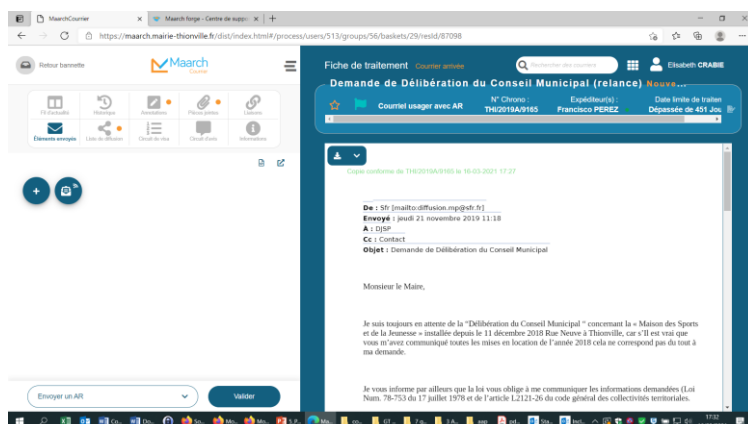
MaarchCourrier
Maarch forge - Centre de suppo
https://maarch.mairie-thionville.fr/dist/index.html#/process/users/513/groups/56/baskets/29/resId/87098

Retour bannette
Maarch Courrier

Fil d'actualité
Historique
Annotations
Pièces jointes
Liaisons
Éléments envoyés
Liste de diffusion
Circuit de visa
Circuit d'avis
Informations

Fiche de traitement Courrier arrivée
Rechercher des courriers
Elisabeth CRABIE

Demande de Délibération du Conseil Municipal (relance) Nouve...
Courrier usager avec AR
N° Chrono : THI/2019A/9165
Expéditeur(s) : Francisco PEREZ
Date limite de traiten Dépassée de 451 Jou

Copie conforme de THI/2019A/9165 le 16-03-2021 17:27

De : Sfr [mailto:diffusion.mp@sfr.fr]
Envoyé : jeudi 21 novembre 2019 11:18
A : DJSP
Cc : Contact
Objet : Demande de Délibération du Conseil Municipal

Monsieur le Maire,

Je suis toujours en attente de la "Délibération du Conseil Municipal " concernant la « Maison des Sports et de la Jeunesse » installée depuis le 11 décembre 2018 Rue Neuve à Thionville, car s'il est vrai que vous m'avez communiqué toutes les mises en location de l'année 2018 cela ne correspond pas du tout à ma demande.

Je vous informe par ailleurs que la loi vous oblige à me communiquer les informations demandées (Loi Num. 78-753 du 17 juillet 1978 et de l'article L2121-26 du code général des collectivités territoriales.

Envoyer un AR
Valider